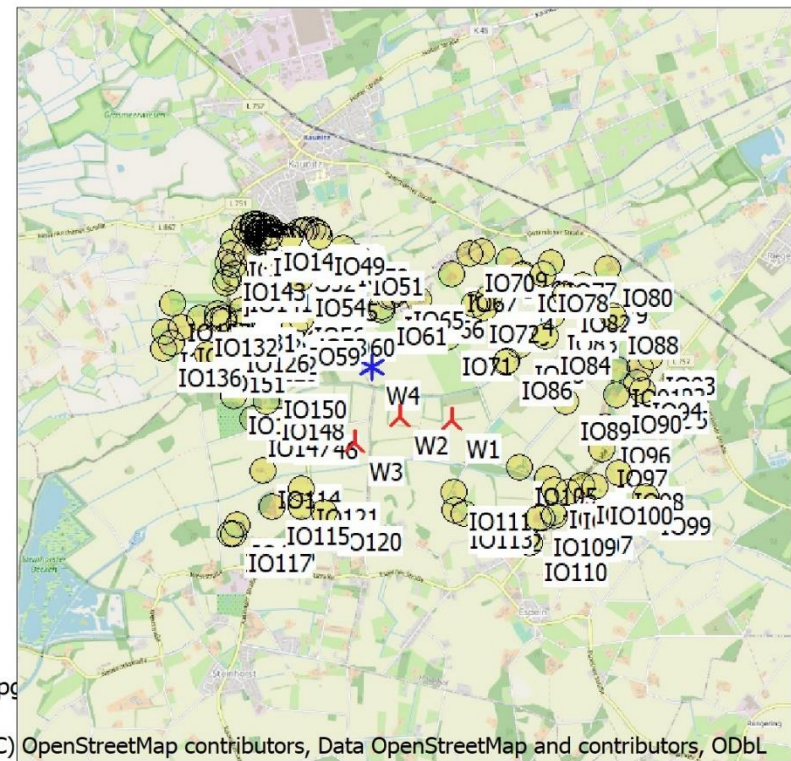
IO14 IO49 IO143 IO51 IO54 IO70 IO78 IO80 IO65 IO61 IO72 IO82 IO132 IO59 60 IO88 IO126 IO71 IO84 IO136 IO86 W4 IO150 IO148 W2 W1 IO89 IO90 IO96 W3 IO97 IO114 IO105 IO100 IO99 IO121 IO111 IO115 IO120 IO113 IO109 IO117 IO110

C) OpenStreetMap contributors, Data OpenStreetMap and contributors, ODbL